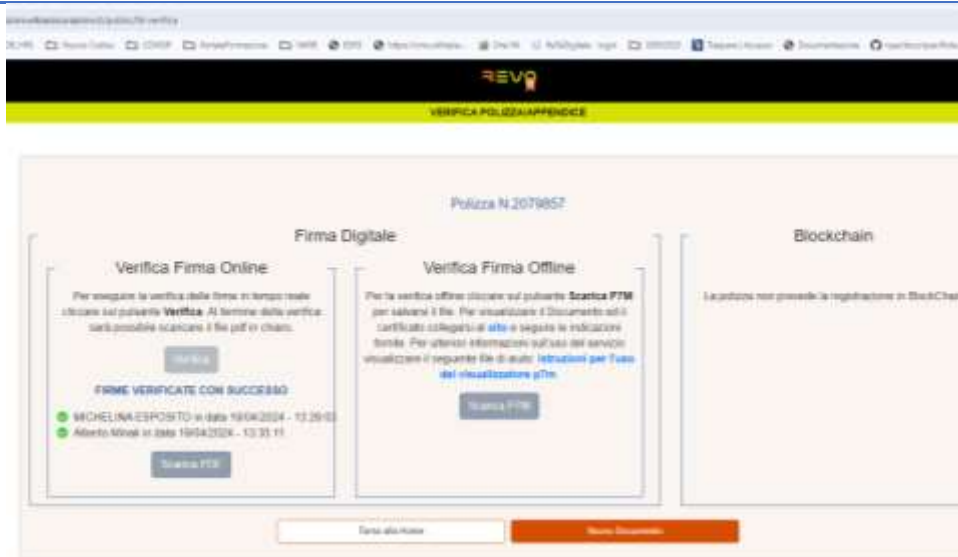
REVO

VERIFICA POLIZZA/APPENDICE

Polizza N.2079857

Firma Digitale

Verifica Firma Online

Per eseguire la verifica delle firme in tempo reale cliccare sul pulsante Verifica. Al termine della verifica sarà possibile scaricare il file pdf in chiaro.

Verifica

FIRME VERIFICATE CON SUCCESSO

MICHELINA ESPOSITO in data 19/04/2024 - 13:26:02

Alberto Minali in data 19/04/2024 - 13:35:11

Scarica PDF

Verifica Firma Offline

Per la verifica offline cliccare sul pulsante Scarica P7M per salvarsi il file. Per visualizzare il Documento ed i certificati collegarsi al sito e seguire le indicazioni fornite. Per ulteriori informazioni sull'uso del servizio visualizzare il seguente file di aiuto: Istruzioni per l'uso del visualizzatore p7m

Scarica P7M

Blockchain

La polizza non prevede la registrazione in BlockCha

Torna alla Home

Nuovo Documento